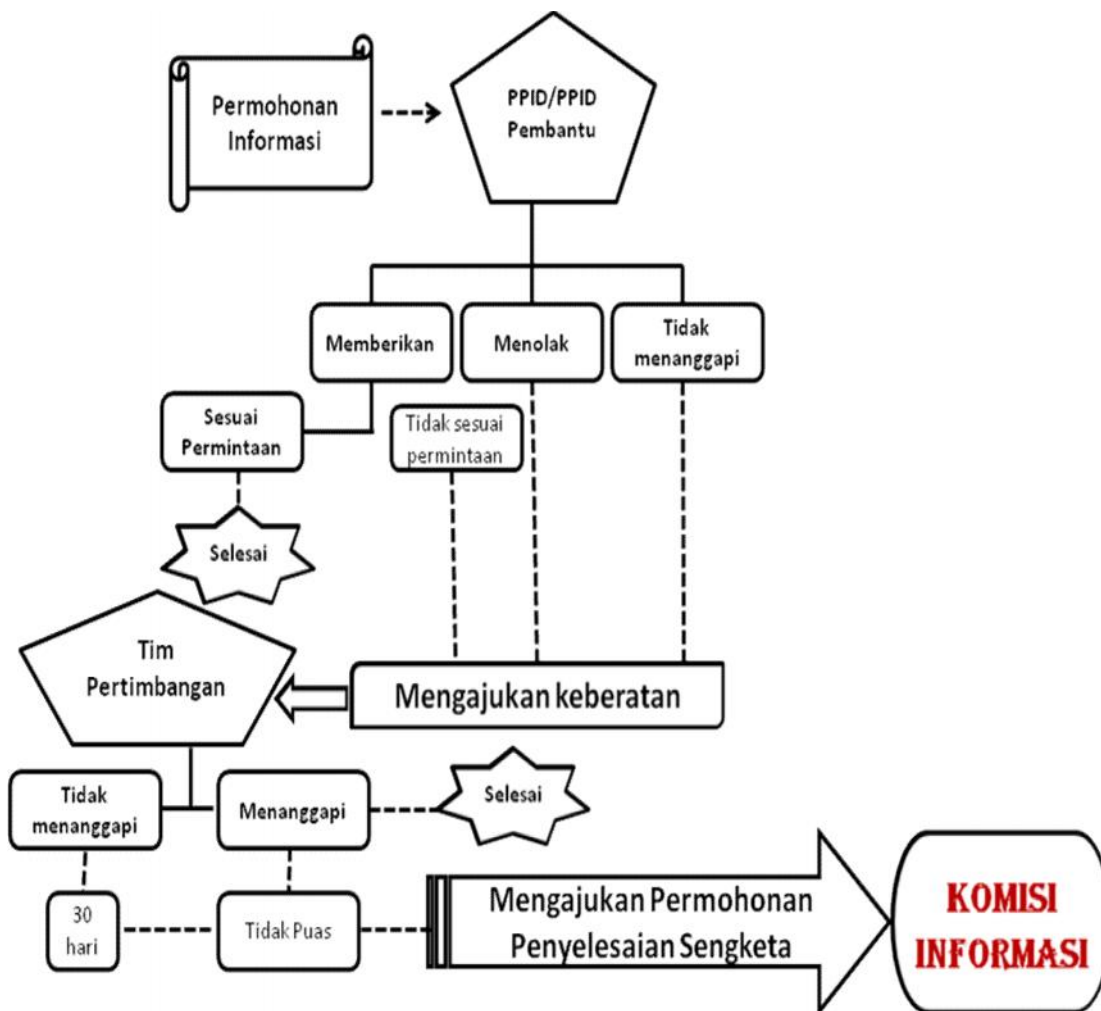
Permohonan Informasi

PPID/PPID Pembantu

Memberikan

Menolak

Tidak menanggapi

Sesuai Permintaan

Tidak sesuai permintaan

Selesai

Tim Pertimbangan

Mengajukan keberatan

Tidak menanggapi

Menanggapi

Selesai

30 hari

Tidak Puas

Mengajukan Permohonan Penyelesaian Sengketa

KOMISI INFORMASI